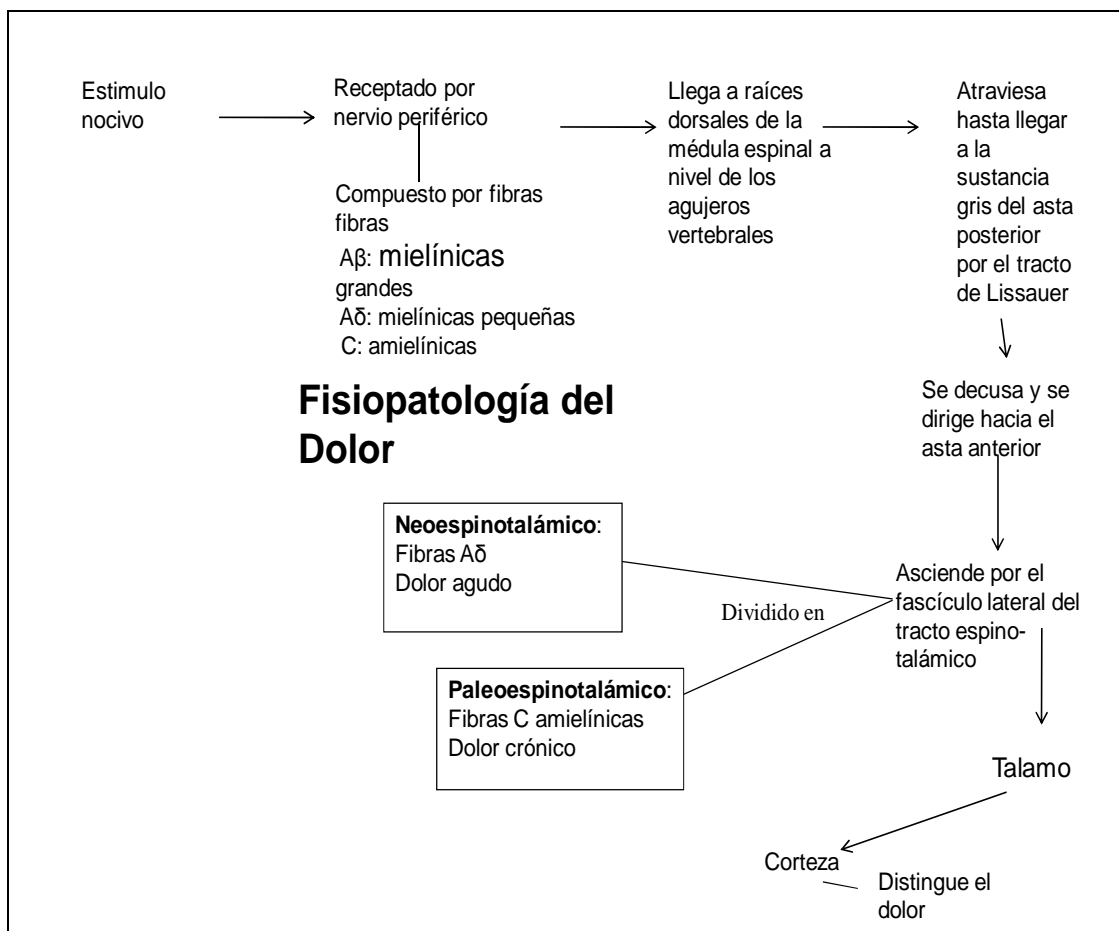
Estimulo nocivo

Receptado por nervio periférico

Compuesto por fibras fibras
Aβ: mielínicas grandes
Aδ: mielínicas pequeñas
C: amielínicas

Llega a raíces dorsales de la médula espinal a nivel de los agujeros vertebrales

Atraviesa hasta llegar a la sustancia gris del asta posterior por el tracto de Lissauer

Se decusa y se dirige hacia el asta anterior

Fisiopatología del Dolor

Neoespinotalámico:
Fibras Aδ
Dolor agudo

Dividido en

Paleoespinotalámico:
Fibras C amielínicas
Dolor crónico

Asciende por el fascículo lateral del tracto espinotalámico

Talamo

Corteza

Distingue el dolor